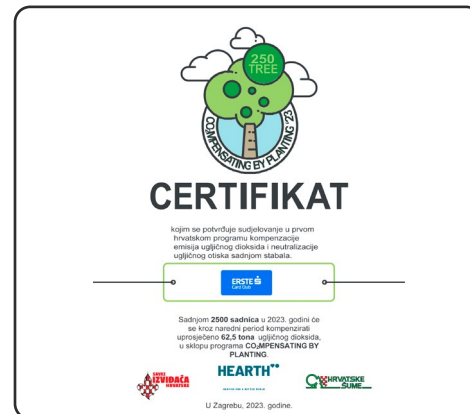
250 TREE

CO2MPENSATING BY PLANTING '23

CERTIFIKAT

kojim se potvrđuje sudjelovanje u prvom hrvatskom programu kompenzacije emisija ugljičnog dioksida i neutralizacije ugljičnog otiska sadnjom stabala.

ERSTE Card Club

Sadnjom **2500 sadnica** u 2023. godini će se kroz naredni period kompenzirati uprosječeno **62,5 tona** ugljičnog dioksida, u sklopu programa **CO2MPENSATING BY PLANTING**.

SAVEZ IZVIĐAČA HRVATSKE

HEARTH

HRVATSKE ŠUME

U Zagrebu, 2023. godine.